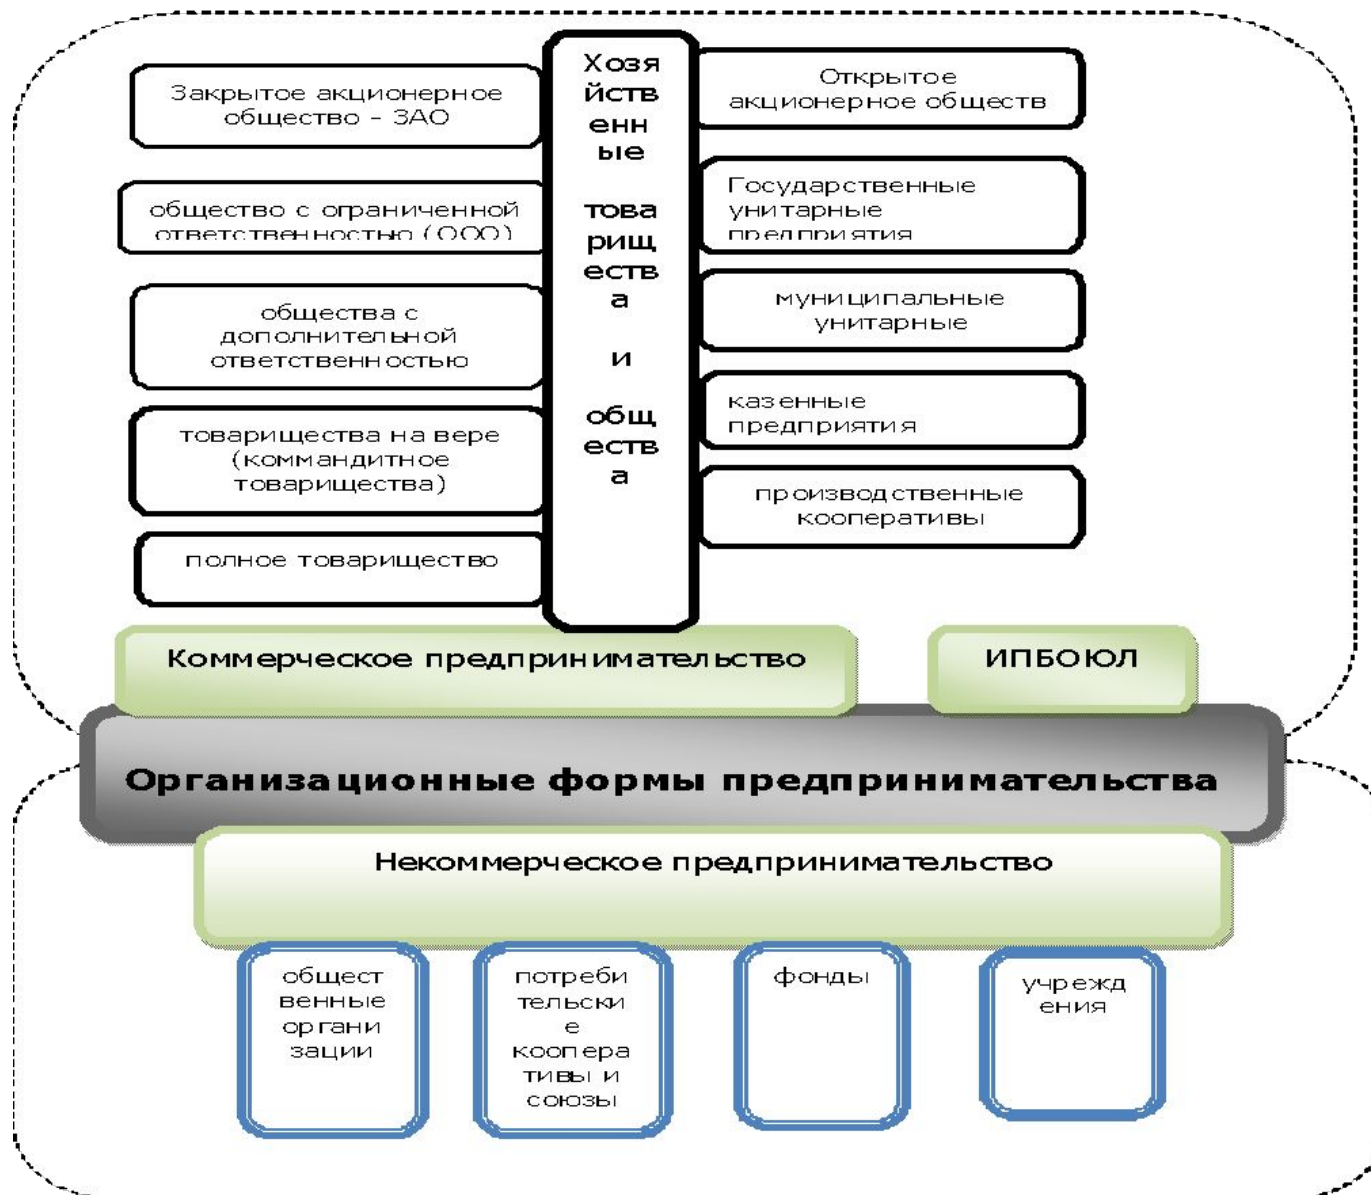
Закрытое акционерное общество - ЗАО

общество с ограниченной ответственностью (ООО)

общества с дополнительной ответственностью

товарищества на вере (коммандитное товарищества)

полное товарищество

Хозяйственные товарищества и общества

Открытое акционерное обществ

Государственные унитарные предприятия

муниципальные унитарные

казенные предприятия

производственные кооперативы

Коммерческое предпринимательство

ИПБОЮЛ

Организационные формы предпринимательства

Некоммерческое предпринимательство

общественные организации

потребительские кооперативы и союзы

фонды

учреждения